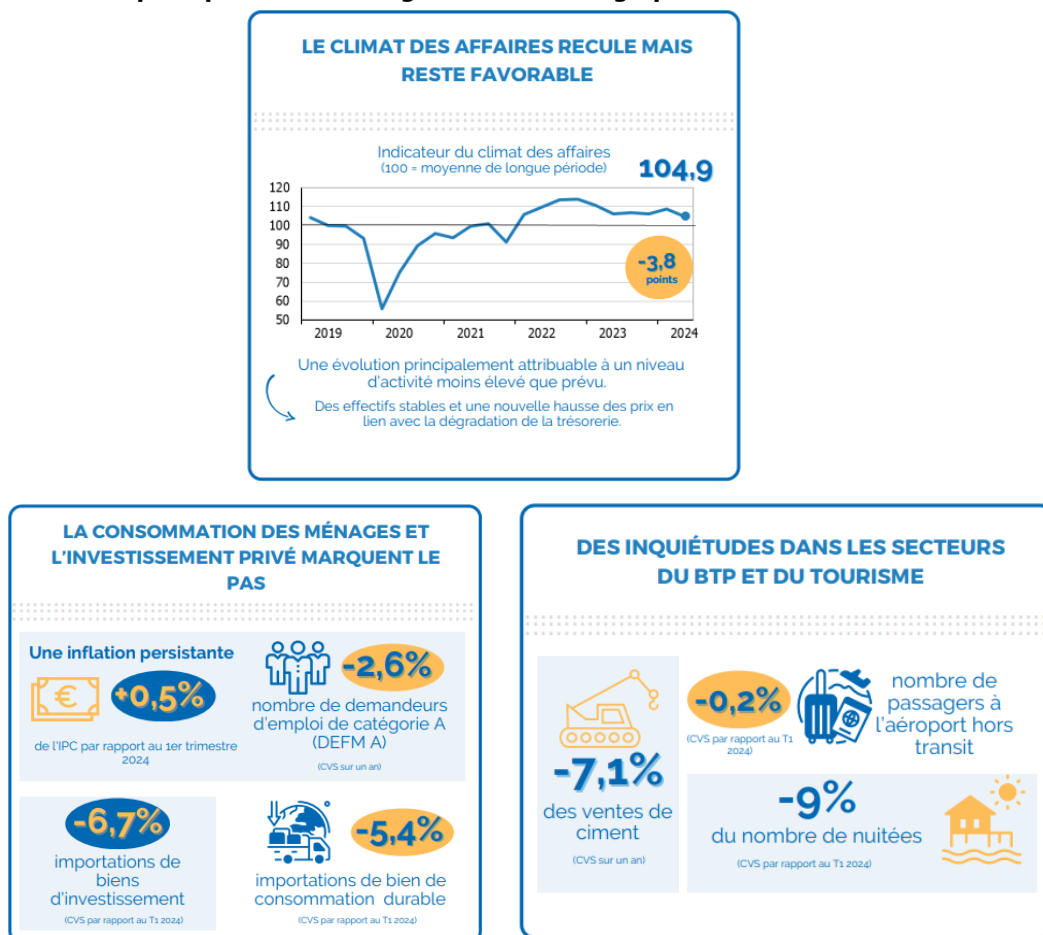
LE CLIMAT DES AFFAIRES RECULE MAIS RESTE FAVORABLE

Indicateur du climat des affaires
(100 = moyenne de longue période)

104,9

120
110
100
90
80
70
60
50

2019 2020 2021 2022 2023 2024

-3,8 points

Une évolution principalement attribuable à un niveau d'activité moins élevé que prévu.

Des effectifs stables et une nouvelle hausse des prix en lien avec la dégradation de la trésorerie.

LA CONSOMMATION DES MÉNAGES ET L'INVESTISSEMENT PRIVÉ MARQUENT LE PAS

Une inflation persistante

+0,5%

de l'IPC par rapport au 1er trimestre 2024

-2,6%

nombre de demandeurs d'emploi de catégorie A (DEFM A)

(CVS sur un an)

-6,7%

importations de biens d'investissement

(CVS par rapport au T1 2024)

-5,4%

importations de bien de consommation durable

(CVS par rapport au T1 2024)

DES INQUIÉTUDES DANS LES SECTEURS DU BTP ET DU TOURISME

-7,1%

des ventes de ciment

(CVS sur un an)

-0,2%

(CVS par rapport au T1 2024)

nombre de passagers à l'aéroport hors transit

-9%

du nombre de nuitées

(CVS par rapport au T1 2024)